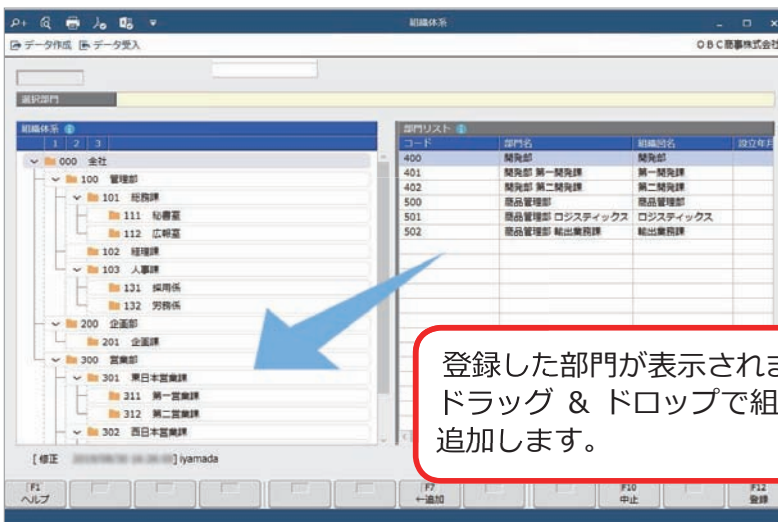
組織体系

データ作成　データ受入

ＯＢＣ商事株式会社

選択部門

組織体系

1 | 2 | 3

000　全社
100　管理部
101　総務課
111　秘書室
112　広報室
102　経理課
103　人事課
131　採用係
132　労務係
200　企画部
201　企画課
300　営業部
301　東日本営業課
311　第一営業課
312　第二営業課
302　西日本営業課

部門リスト

| コード | 部門名 | 組織図名 | 設立年月 |
|---|---|---|---|
| 400 | 開発部 | 開発部 | |
| 401 | 開発部 第一開発課 | 第一開発課 | |
| 402 | 開発部 第二開発課 | 第二開発課 | |
| 500 | 商品管理部 | 商品管理部 | |
| 501 | 商品管理部 ロジスティックス | ロジスティックス | |
| 502 | 商品管理部 輸出業務課 | 輸出業務課 | |

［修正　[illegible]］iyamada

登録した部門が表示されま
ドラッグ ＆ ドロップで組
追加します。

F1 ヘルプ　F7 ←追加　F10 中止　F12 登録